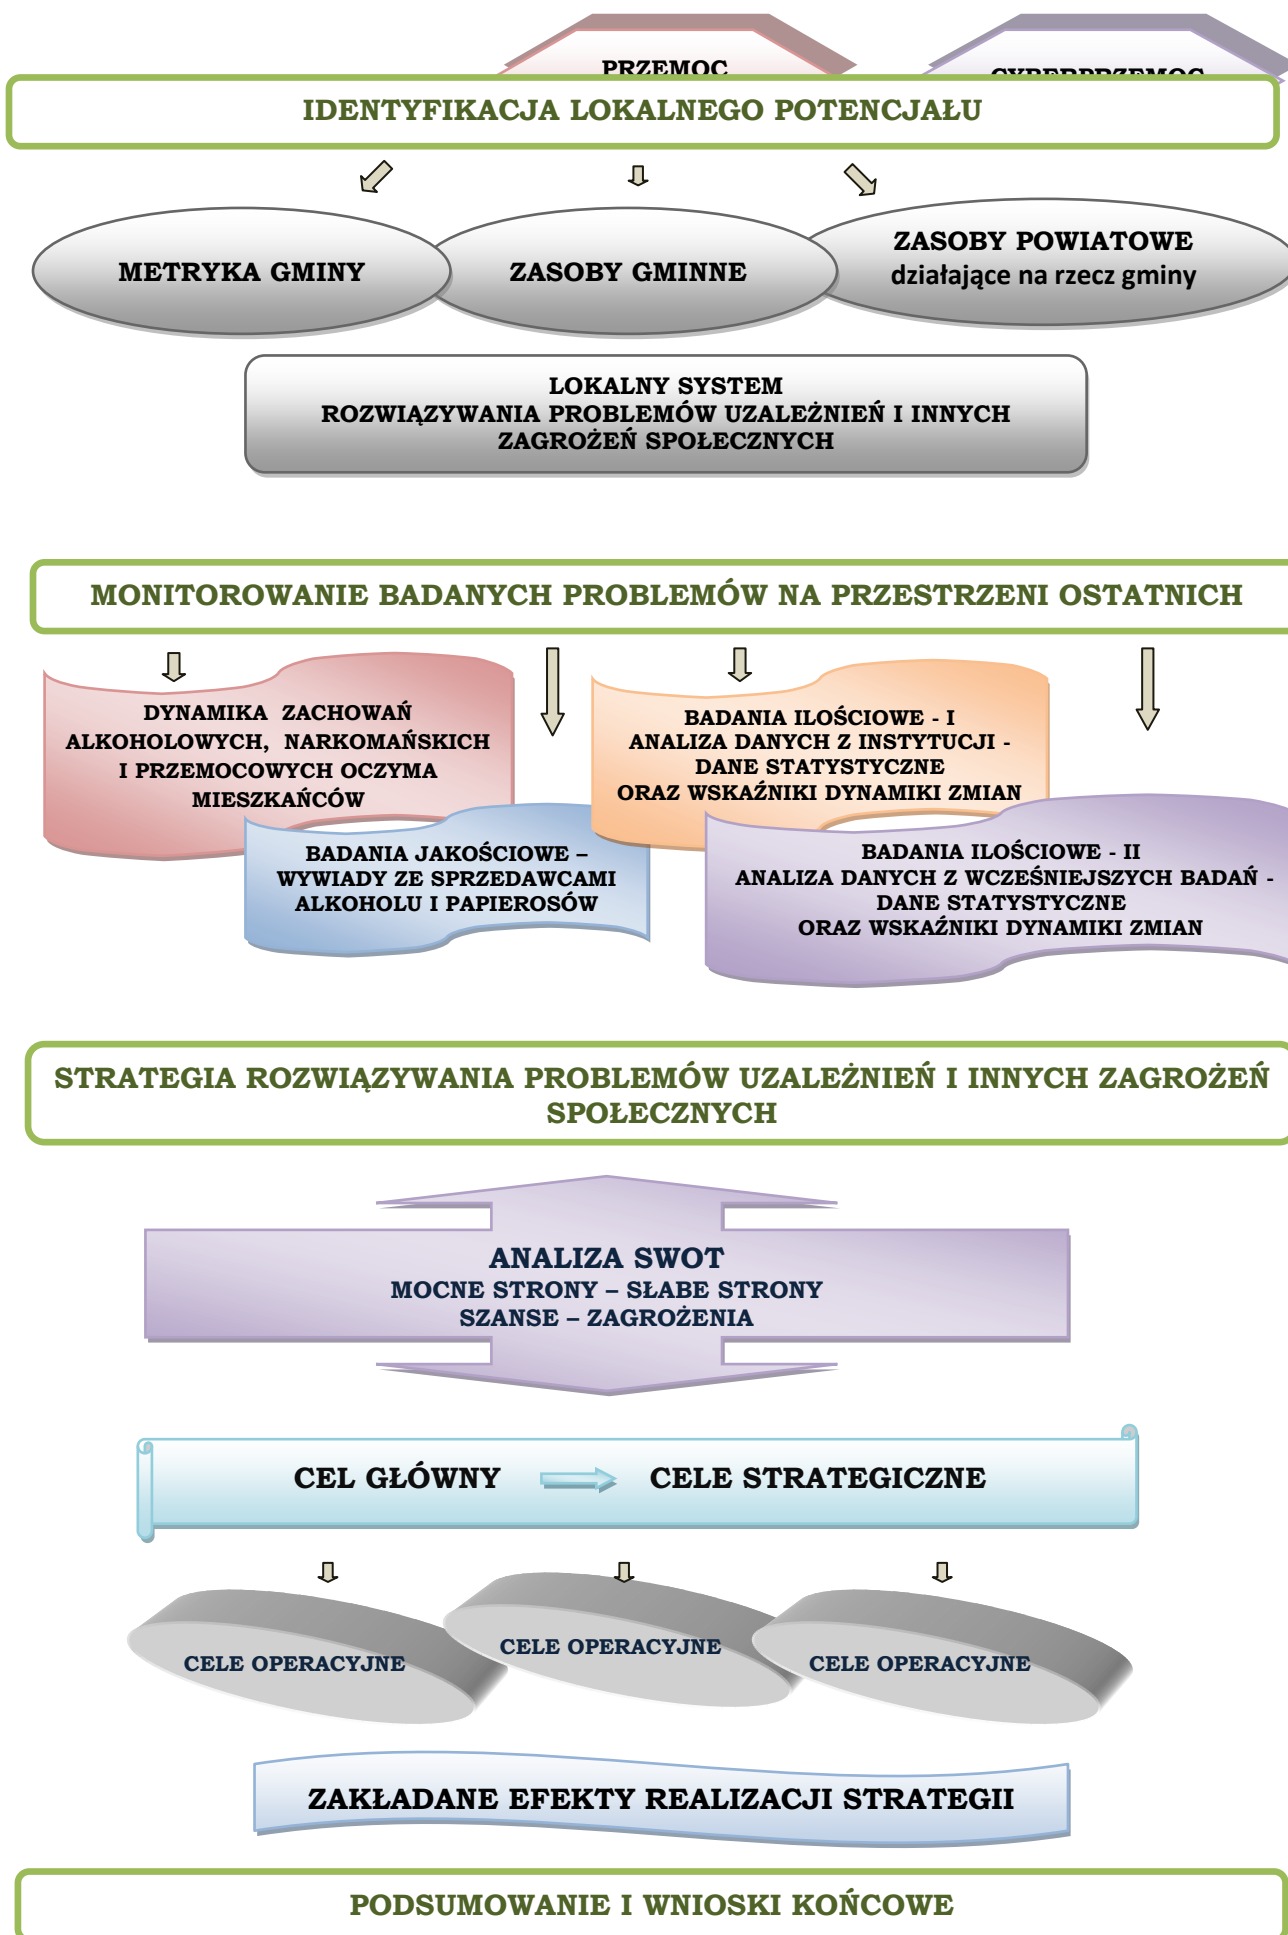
PRZEMOC

CYBERPRZEMOC

IDENTYFIKACJA LOKALNEGO POTENCJAŁU

METRYKA GMINY

ZASOBY GMINNE

ZASOBY POWIATOWE działające na rzecz gminy

LOKALNY SYSTEM ROZWIĄZYWANIA PROBLEMÓW UZALEŻNIEŃ I INNYCH ZAGROŻEŃ SPOŁECZNYCH

MONITOROWANIE BADANYCH PROBLEMÓW NA PRZESTRZENI OSTATNICH

DYNAMIKA ZACHOWAŃ ALKOHOLOWYCH, NARKOMAŃSKICH I PRZEMOCOWYCH OCZYMA MIESZKAŃCÓW

BADANIA ILOŚCIOWE - I ANALIZA DANYCH Z INSTYTUCJI - DANE STATYSTYCZNE ORAZ WSKAŹNIKI DYNAMIKI ZMIAN

BADANIA JAKOŚCIOWE – WYWIADY ZE SPRZEDAWCAMI ALKOHOLU I PAPIEROSÓW

BADANIA ILOŚCIOWE - II ANALIZA DANYCH Z WCZEŚNIEJSZYCH BADAŃ - DANE STATYSTYCZNE ORAZ WSKAŹNIKI DYNAMIKI ZMIAN

STRATEGIA ROZWIĄZYWANIA PROBLEMÓW UZALEŻNIEŃ I INNYCH ZAGROŻEŃ SPOŁECZNYCH

ANALIZA SWOT
MOCNE STRONY – SŁABE STRONY
SZANSE – ZAGROŻENIA

CEL GŁÓWNY

CELE STRATEGICZNE

CELE OPERACYJNE

CELE OPERACYJNE

CELE OPERACYJNE

ZAKŁADANE EFEKTY REALIZACJI STRATEGII

PODSUMOWANIE I WNIOSKI KOŃCOWE